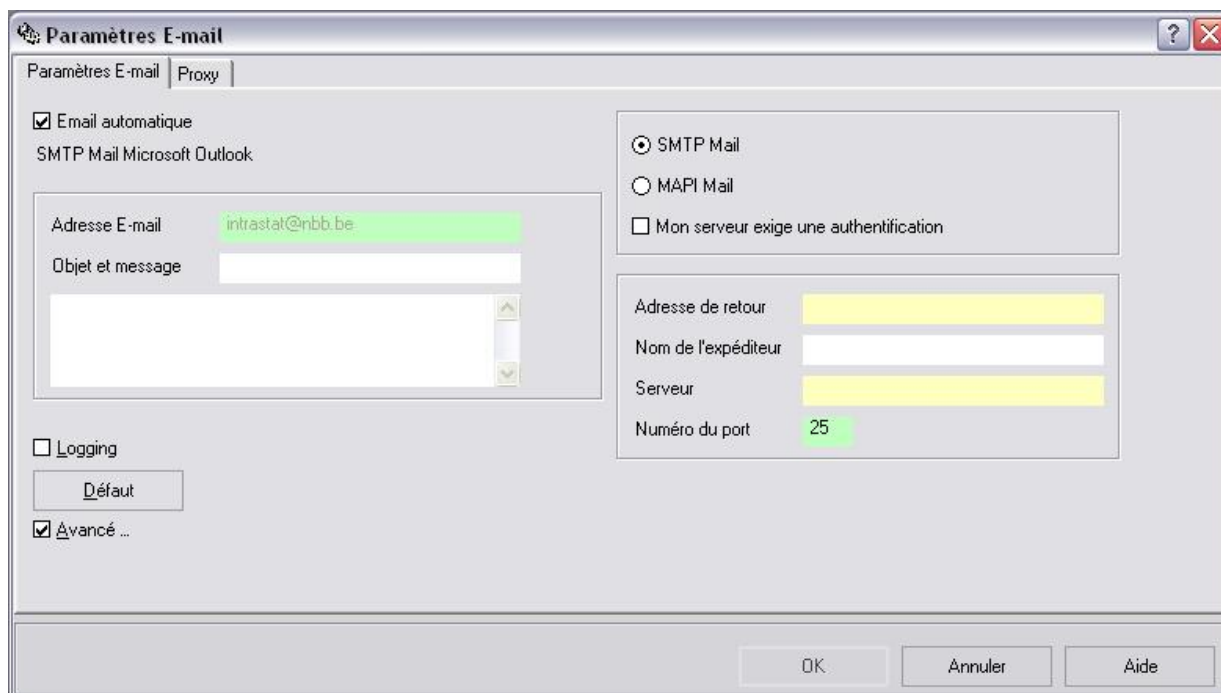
Paramètres E-mail

?

Paramètres E-mail | Proxy

☑ Email automatique

SMTP Mail Microsoft Outlook

Adresse E-mail intrastat@nbb.be

Objet et message

☐ Logging

Défaut

☑ Avancé ...

⊙ SMTP Mail

○ MAPI Mail

☐ Mon serveur exige une authentification

Adresse de retour

Nom de l'expéditeur

Serveur

Numéro du port 25

OK | Annuler | Aide